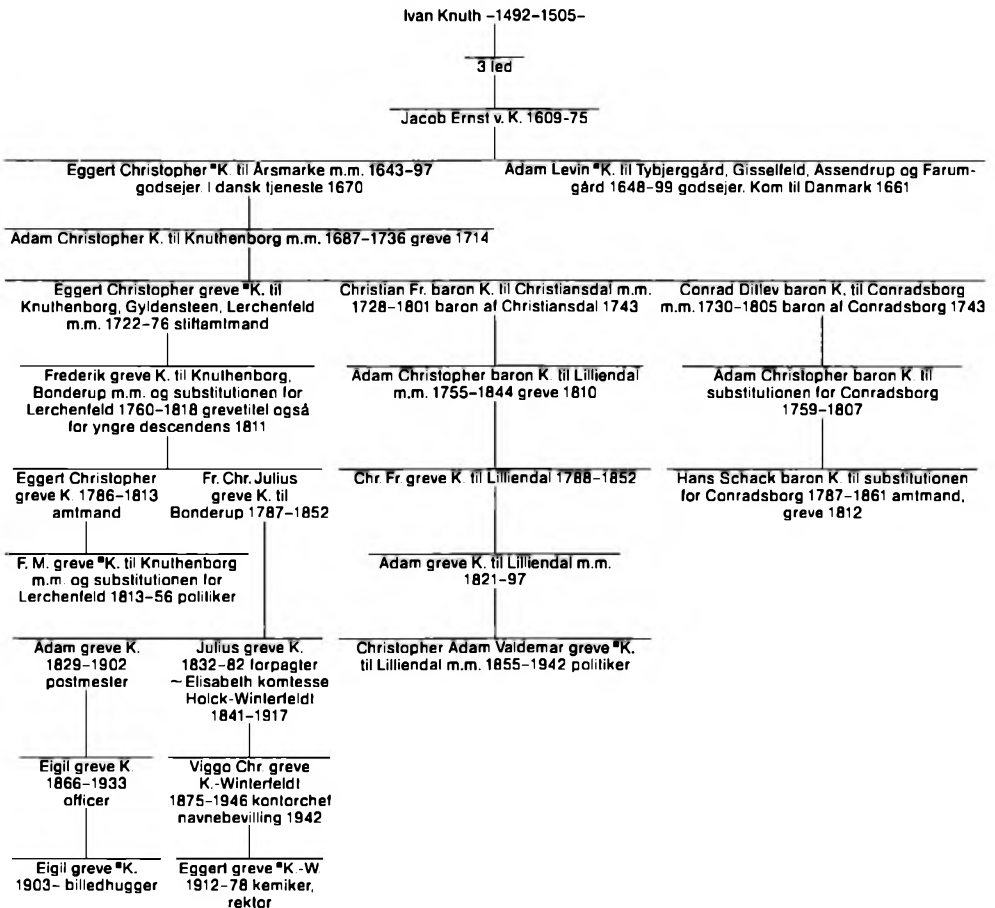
Ivan Knuth –1492–1505–

3 led

Jacob Ernst v. K. 1609–75

Eggert Christopher *K. til Årsmarke m.m. 1643–97 godsejer. I dansk tjeneste 1670

Adam Levin *K. til Tybjerggård, Gisselfeld, Assendrup og Farumgård 1648–99 godsejer. Kom til Danmark 1661

Adam Christopher K. til Knuthenborg m.m. 1687–1736 greve 1714

Eggert Christopher greve *K. til Knuthenborg, Gyldensteen, Lerchenfeld m.m. 1722–76 stiftamtmand

Christian Fr. baron K. til Christiansdal m.m. 1728–1801 baron af Christiansdal 1743

Conrad Ditlev baron K. til Conradsborg m.m. 1730–1805 baron af Conradsborg 1743

Frederik greve K. til Knuthenborg, Bonderup m.m. og substitutionen for Lerchenfeld 1760–1818 grevetitel også for yngre descendens 1811

Adam Christopher baron K. til Lilliendal m.m. 1755–1844 greve 1810

Adam Christopher baron K. til substitutionen for Conradsborg 1759–1807

Eggert Christopher greve K. 1786–1813 amtmand

Fr. Chr. Julius greve K. til Bonderup 1787–1852

Chr. Fr. greve K. til Lilliendal 1788–1852

Hans Schack baron K. til substitutionen for Conradsborg 1787–1861 amtmand, greve 1812

F. M. greve *K. til Knuthenborg m.m. og substitutionen for Lerchenfeld 1813–56 politiker

Adam greve K. til Lilliendal m.m. 1821–97

Adam greve K. 1829–1902 postmester

Julius greve K. 1832–82 forpagter ~ Elisabeth komtesse Holck-Winterfeldt 1841–1917

Christopher Adam Valdemar greve *K. til Lilliendal m.m. 1855–1942 politiker

Eigil greve K. 1866–1933 officer

Viggo Chr. greve K.-Winterfeldt 1875–1946 kontorchef navnebevilling 1942

Eigil greve *K. 1903– billedhugger

Eggert greve *K.-W 1912–78 kemiker, rektor